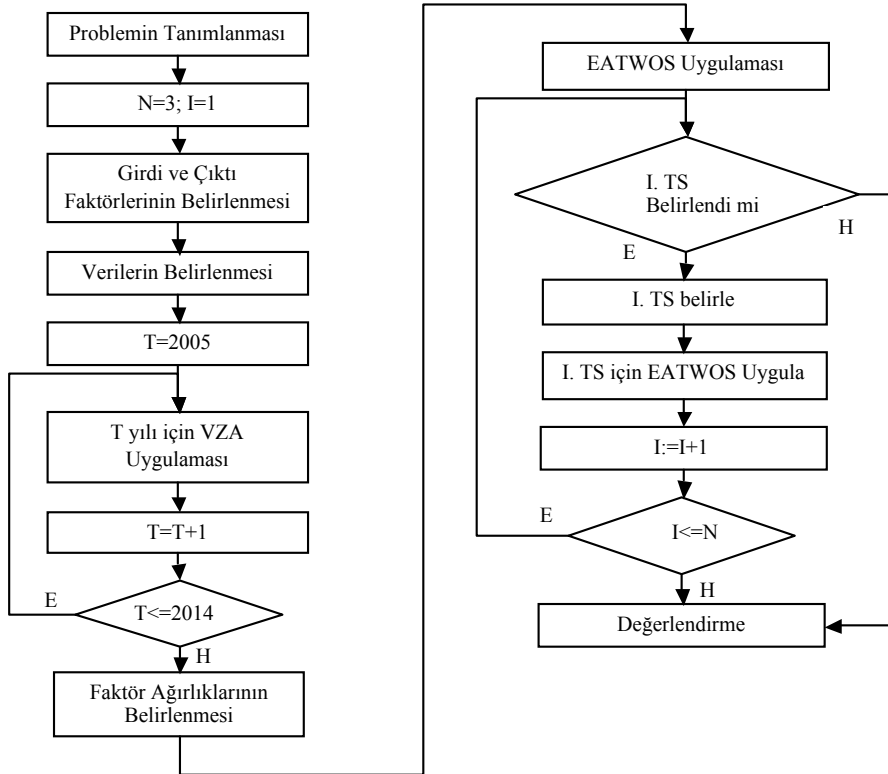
Problemin Tanımlanması

N=3; I=1

Girdi ve Çıktı Faktörlerinin Belirlenmesi

Verilerin Belirlenmesi

T=2005

T yılı için VZA Uygulaması

T=T+1

E

T<=2014

H

Faktör Ağırlıklarının Belirlenmesi

EATWOS Uygulaması

I. TS Belirlendi mi

H

E

I. TS belirle

I. TS için EATWOS Uygula

I:=I+1

E

I<=N

H

Değerlendirme